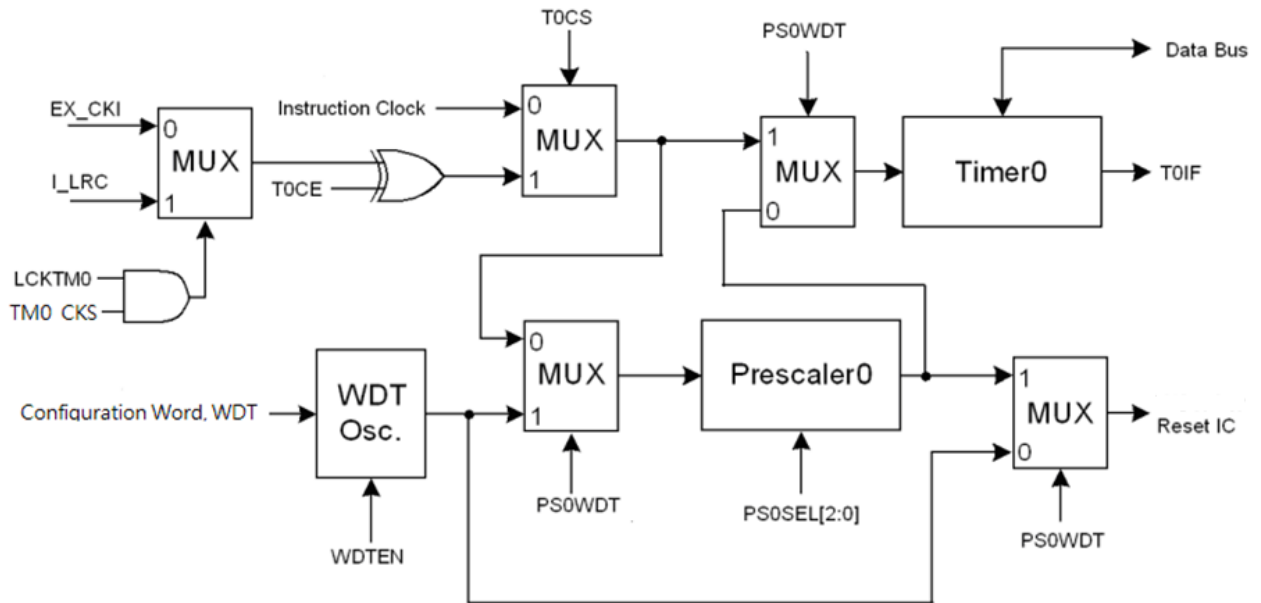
T0CS

PS0WDT

Data Bus

EX_CKI

0

MUX

1

I_LRC

Instruction Clock

0

MUX

1

T0CE

1

MUX

0

Timer0

T0IF

LCKTM0

TM0_CKS

WDT Osc.

Configuration Word, WDT

WDTEN

0

MUX

1

PS0WDT

Prescaler0

PS0SEL[2:0]

1

MUX

0

Reset IC

PS0WDT